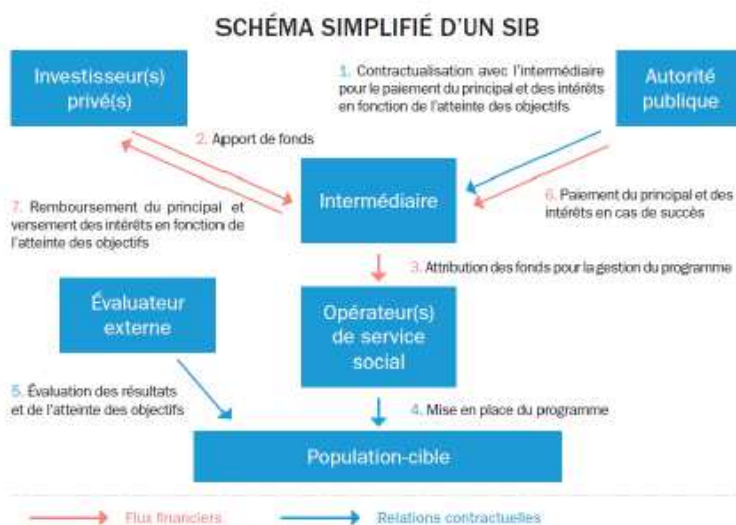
SCHÉMA SIMPLIFIÉ D'UN SIB

Investisseur(s) privé(s)

1. Contractualisation avec l'intermédiaire pour le paiement du principal et des intérêts en fonction de l'atteinte des objectifs

Autorité publique

2. Apport de fonds

Intermédiaire

7. Remboursement du principal et versement des intérêts en fonction de l'atteinte des objectifs

6. Paiement du principal et des intérêts en cas de succès

3. Attribution des fonds pour la gestion du programme

Évaluateur externe

Opérateur(s) de service social

5. Évaluation des résultats et de l'atteinte des objectifs

4. Mise en place du programme

Population-cible

Flux financiers

Relations contractuelles